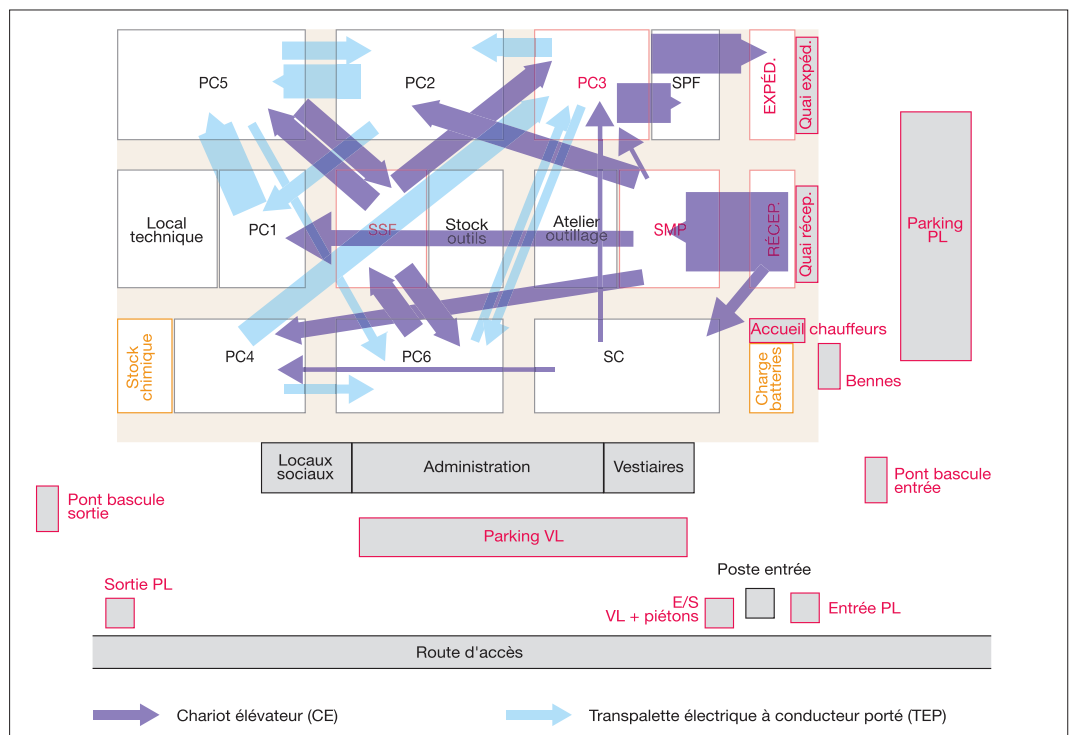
PC5

PC2

PC3

SPF

EXPÉD.

Quai expéd.

Local technique

PC1

SSF

Stock outils

Atelier outillage

SMP

RÉCEP.

Quai récep.

Parking PL

Stock chimique

PC4

PC6

SC

Accueil chauffeurs

Charge batteries

Bennes

Locaux sociaux

Administration

Vestiaires

Pont bascule entrée

Pont bascule sortie

Parking VL

Poste entrée

Sortie PL

E/S VL + piétons

Entrée PL

Route d'accès

Chariot élévateur (CE)

Transpalette électrique à conducteur porté (TEP)